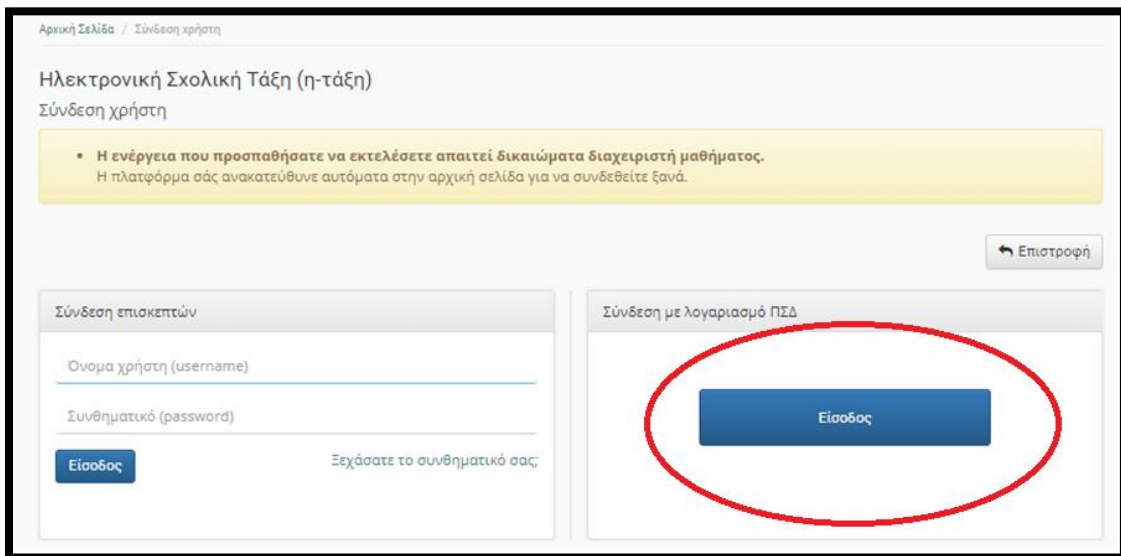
Αρχική Σελίδα / Σύνδεση χρήστη

Ηλεκτρονική Σχολική Τάξη (η-τάξη)

Σύνδεση χρήστη

• **Η ενέργεια που προσπαθήσατε να εκτελέσετε απαιτεί δικαιώματα διαχειριστή μαθήματος.** Η πλατφόρμα σάς ανακατεύθυνε αυτόματα στην αρχική σελίδα για να συνδεθείτε ξανά.

Επιστροφή

Σύνδεση επισκεπτών

Όνομα χρήστη (username)

Συνθηματικό (password)

Είσοδος

Ξεχάσατε το συνθηματικό σας;

Σύνδεση με λογαριασμό ΠΣΔ

Είσοδος